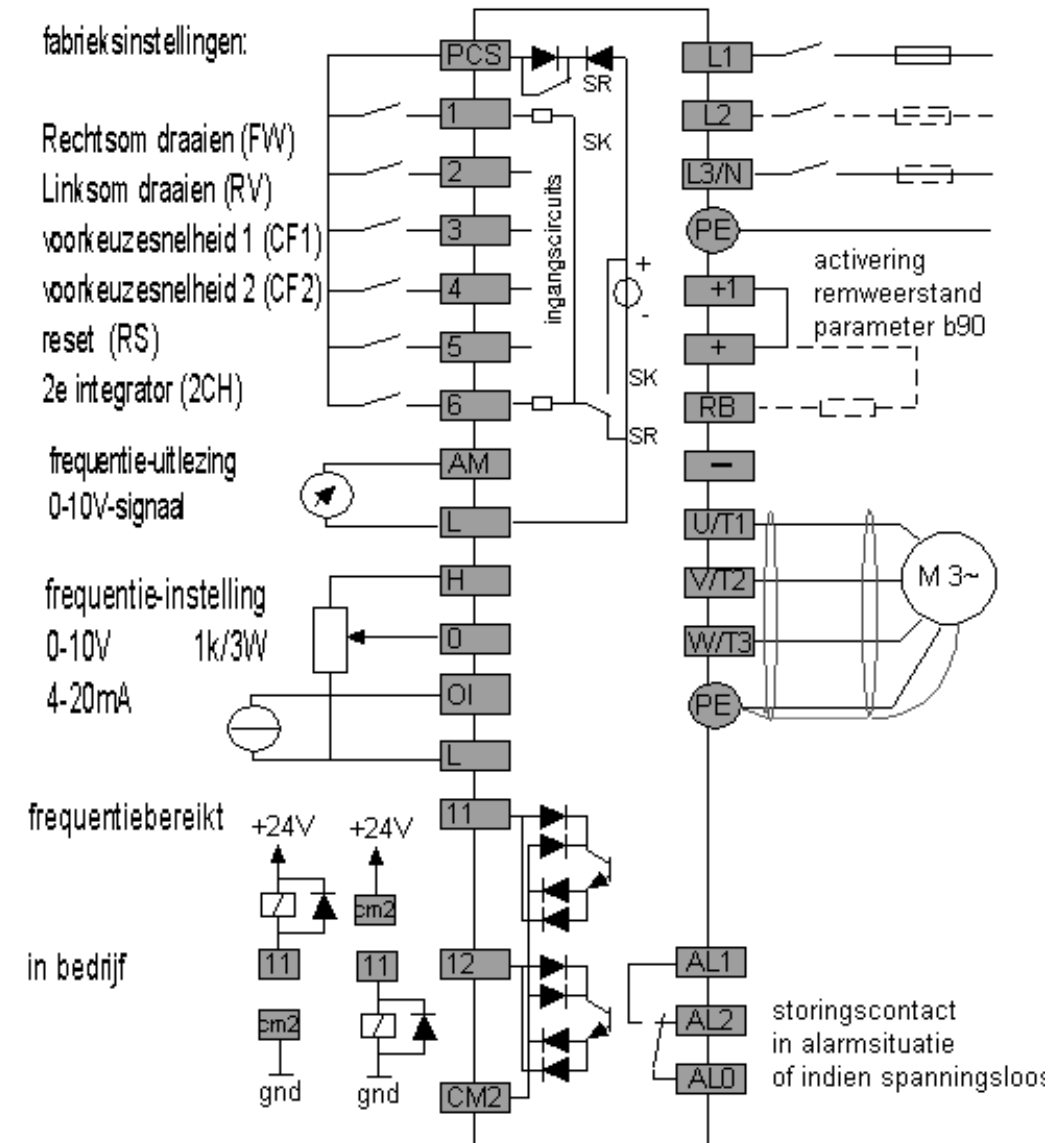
fabrieksinstellingen:

Rechtsom draaien (FW)
Linksom draaien (RV)
voorkeuzesnelheid 1 (CF1)
voorkeuzesnelheid 2 (CF2)
reset (RS)
2e integrator (2CH)

frequentie-uitlezing
0-10V-signaal

frequentie-instelling
0-10V 1k/3W
4-20mA

frequentiebereikt
in bedrijf

+24V
+24V
cm2
11
11
cm2
gnd
gnd

PCS
1
2
3
4
5
6
AM
L
H
0
OI
L
11
12
CM2

SR
SK
ingangscircuits
+
-
SK
SR

L1
L2
L3/N
PE
+1
+
RB
−
U/T1
V/T2
W/T3
PE
AL1
AL2
AL0

activering
remweerstand
parameter b90

M 3~

storingscontact
in alarmsituatie
of indien spanningsloos